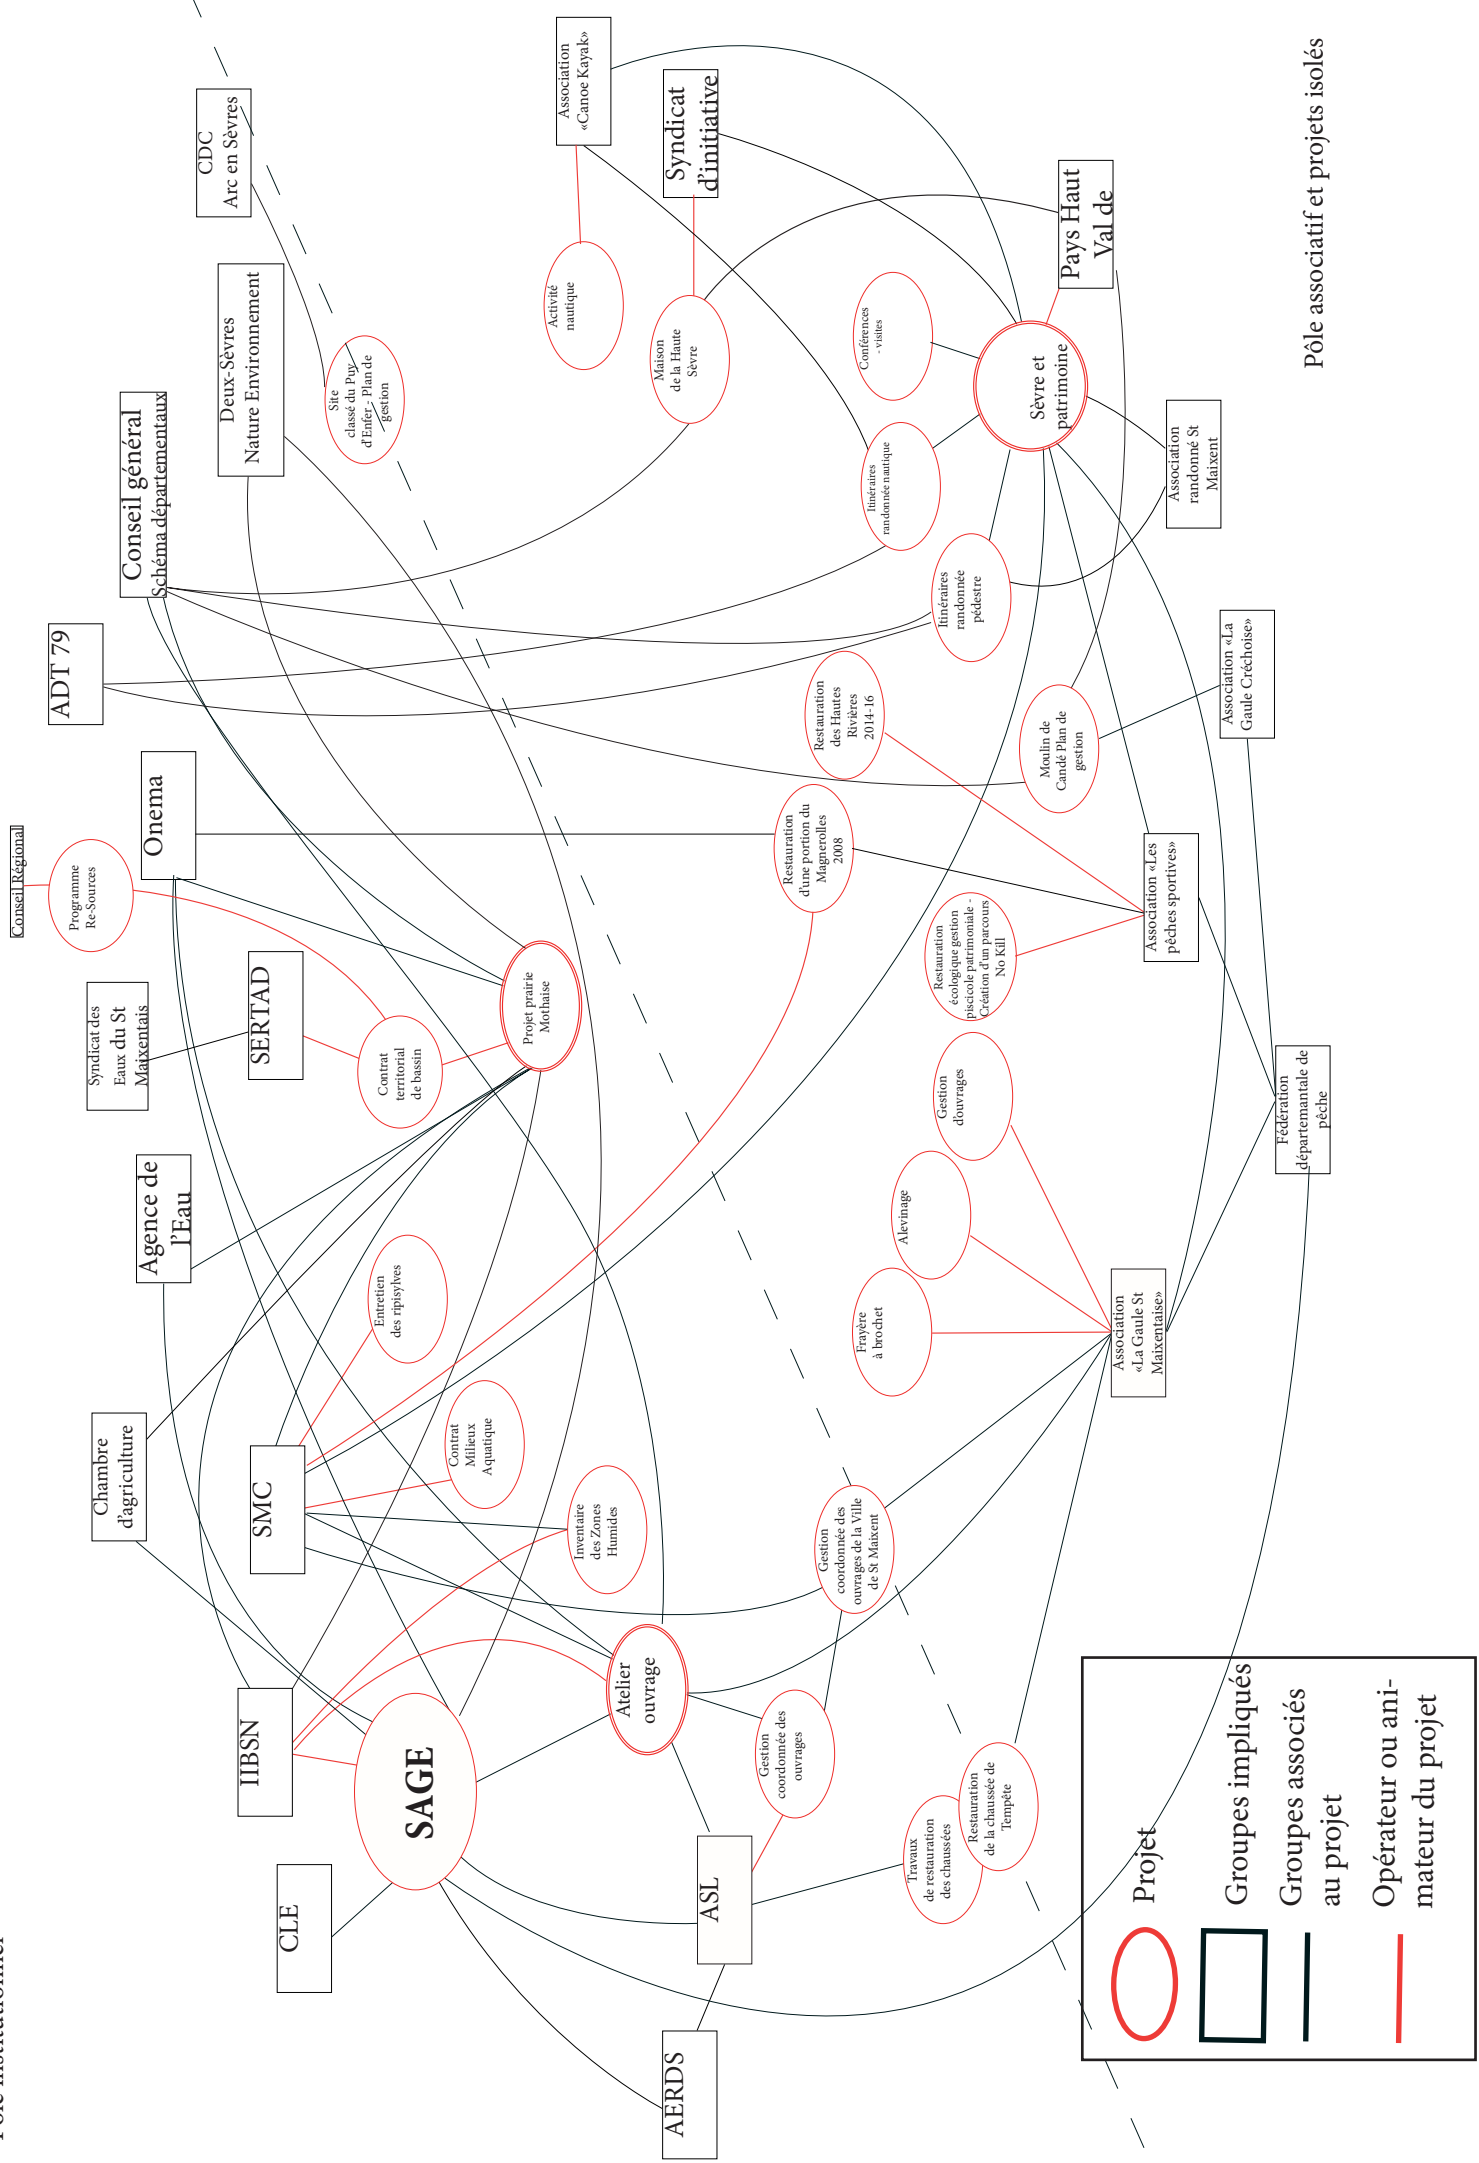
Pôle associatif et projets isolés

Pôle institutionnel

Association «Canoe Kayak»

Syndicat d'initiative

Pays Haut Val de

CDC Arc en Sèvres

Deux-Sèvres Nature Environnement

Conseil général Schéma départementaux

ADT 79

Onema

Conseil Régional

Programme Re-Sources

Syndicat des Eaux du St Maixentais

SERTAD

Agence de l'Eau

Chambre d'agriculture

SMC

IIBSN

CLE

SAGE

AERDS

ASL

Activité nautique

Maison de la Haute Sèvre

Site classé du Puy d'Enfer_ Plan de gestion

Conférences - visites

Sèvre et patrimoine

Itinéraires randonnée nautique

Association randonné St Maixent

Itinéraires randonnée pédestre

Association «La Gaule Créchoise»

Restauration des Hautes Rivières 2014-16

Moulin de Candé Plan de gestion

Restauration d'une portion du Magnerolles 2008

Association «Les pêches sportives»

Restauration écologique gestion piscicole patrimoniale - Création d'un parcours No Kill

Contrat territorial de bassin

Projet prairie Mothaise

Gestion d'ouvrages

Fédération départemantale de pêche

Alevinage

Frayère à brochet

Association «La Gaule St Maixentaise»

Entretien des ripisylves

Contrat Milieux Aquatique

Inventaire des Zones Humides

Gestion coordonnée des ouvrages de la Ville de St Maixent

Atelier ouvrage

Gestion coordonnée des ouvrages

Travaux de restauration des chaussées

Restauration de la chaussée de Tempête

Projet

Groupes impliqués

Groupes associés au projet

Opérateur ou animateur du projet